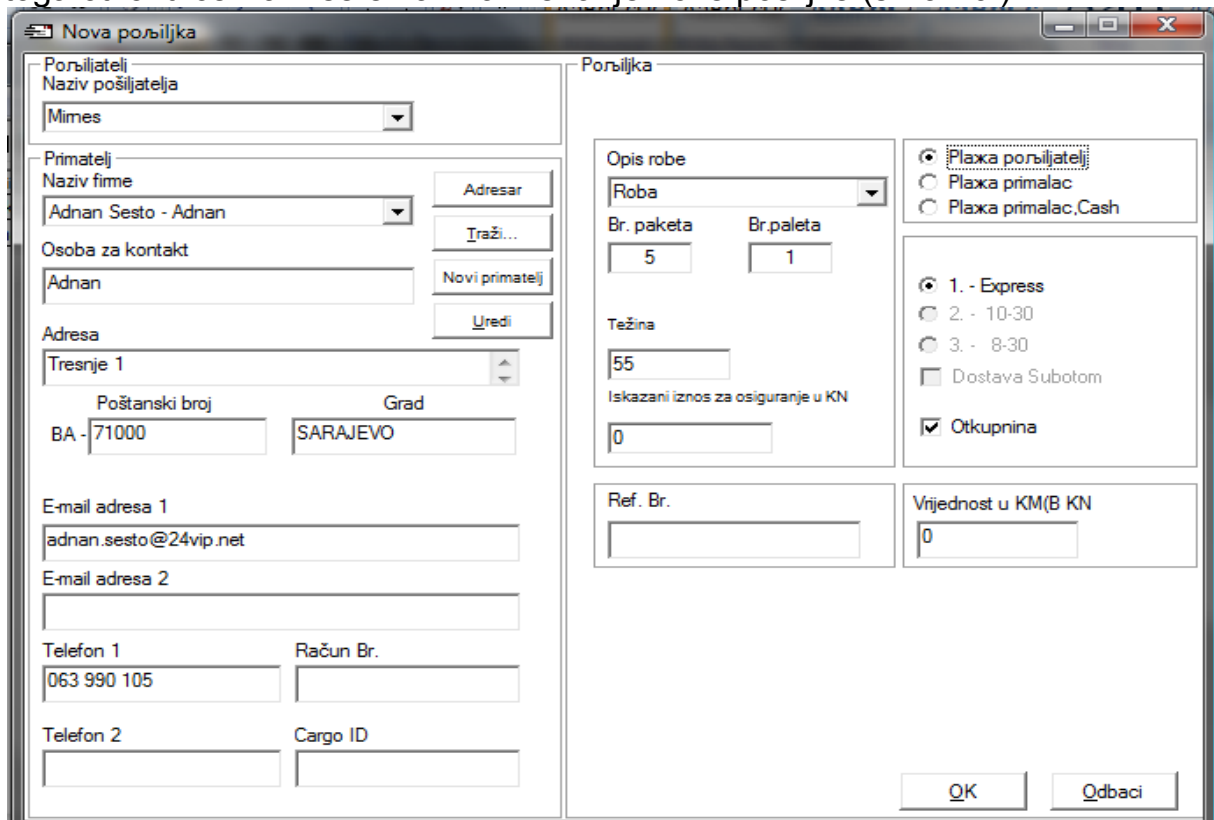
Nova poљiljka

Poљiljatelj
Naziv pošiljatelja
Mimes

Primatelj
Naziv firme
Adnan Sesto - Adnan
Adresar
Traži...
Osoba za kontakt
Adnan
Novi primatelj
Uredi
Adresa
Tresnje 1
Poštanski broj
Grad
BA - 71000
SARAJEVO

E-mail adresa 1
adnan.sesto@24vip.net
E-mail adresa 2

Telefon 1
Račun Br.
063 990 105

Telefon 2
Cargo ID

Poљiljka
Opis robe
Roba
Br. paketa
Br.paleta
5
1
Težina
55
Iskazani iznos za osiguranje u KN
0

Plaжa poљiljatelj
Plaжa primalac
Plaжa primalac,Cash

1. - Express
2. - 10-30
3. - 8-30
Dostava Subotom
Otkupnina

Ref. Br.

Vrijednost u KM(B KN
0

OK
Odbaci